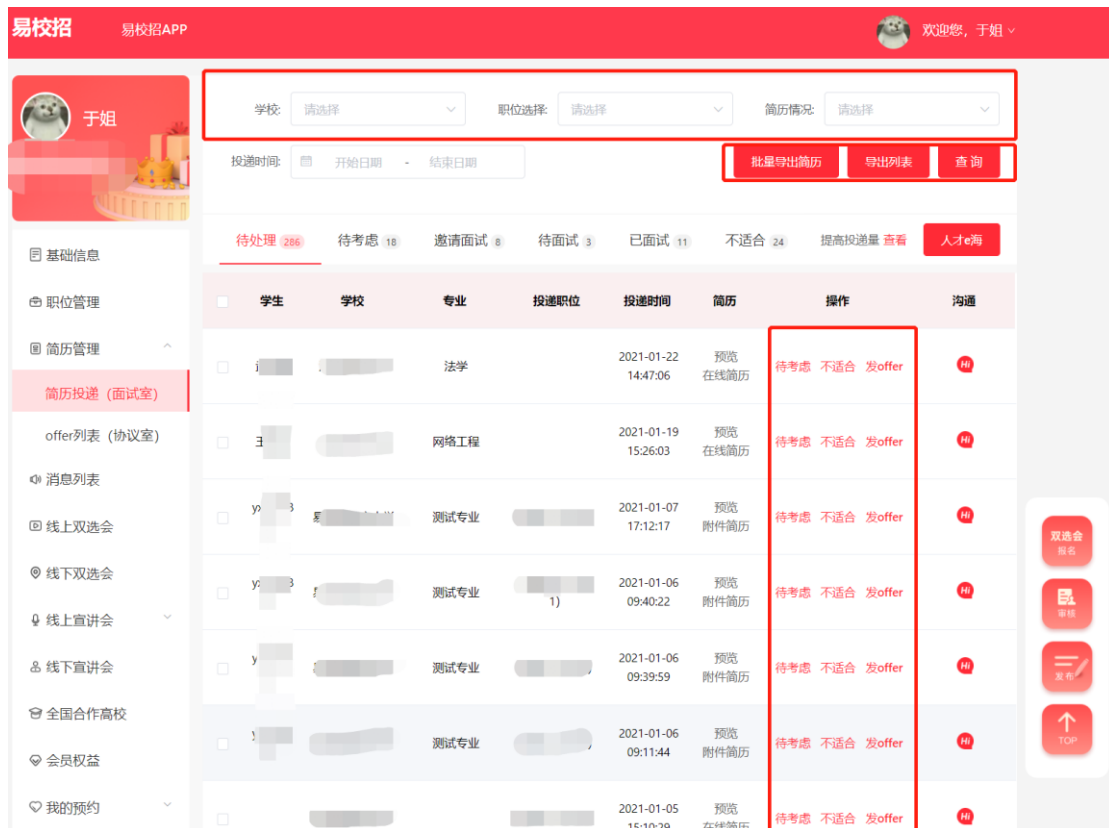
易校招 易校招APP

欢迎您，于姐

于姐

基础信息
职位管理
简历管理
简历投递（面试室）
offer列表（协议室）
消息列表
线上双选会
线下双选会
线上宣讲会
线下宣讲会
全国合作高校
会员权益
我的预约

学校: 请选择
职位选择: 请选择
简历情况: 请选择
投递时间: 开始日期 - 结束日期
批量导出简历 导出列表 查 询

待处理 286 待考虑 18 邀请面试 8 待面试 3 已面试 11 不适合 24 提高投递量 查看 人才e海

| | 学生 | 学校 | 专业 | 投递职位 | 投递时间 | 简历 | 操作 | 沟通 |
|---|---|---|---|---|---|---|---|---|
| | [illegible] | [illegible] | 法学 | | 2021-01-22 14:47:06 | 预览 在线简历 | 待考虑 不适合 发offer | Hi |
| | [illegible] | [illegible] | 网络工程 | | 2021-01-19 15:26:03 | 预览 在线简历 | 待考虑 不适合 发offer | Hi |
| | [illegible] | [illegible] | 测试专业 | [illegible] | 2021-01-07 17:12:17 | 预览 附件简历 | 待考虑 不适合 发offer | Hi |
| | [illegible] | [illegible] | 测试专业 | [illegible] | 2021-01-06 09:40:22 | 预览 附件简历 | 待考虑 不适合 发offer | Hi |
| | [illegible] | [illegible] | 测试专业 | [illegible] | 2021-01-06 09:39:59 | 预览 附件简历 | 待考虑 不适合 发offer | Hi |
| | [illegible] | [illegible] | 测试专业 | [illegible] | 2021-01-06 09:11:44 | 预览 附件简历 | 待考虑 不适合 发offer | Hi |
| | | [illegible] | | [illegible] | 2021-01-05 15:10:29 | 预览 在线简历 | 待考虑 不适合 发offer | Hi |

双选会 报名
审核
发布
TOP